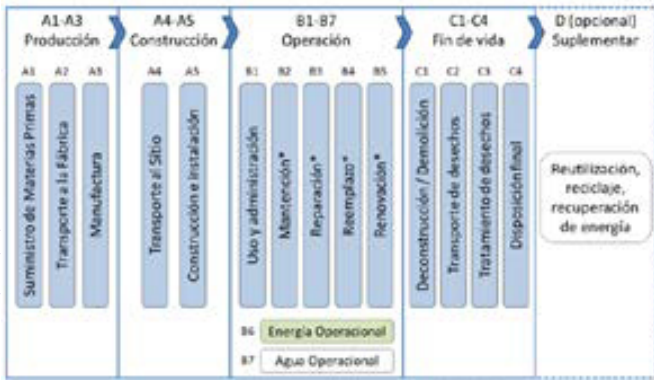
A1-A3
Producción

A1
Suministro de Materias Primas

A2
Transporte a la Fábrica

A3
Manufactura

A4-A5
Construcción

A4
Transporte al Sitio

A5
Construcción e instalación

B1-B7
Operación

B1
Uso y administración

B2
Mantención*

B3
Reparación*

B4
Reemplazo*

B5
Renovación*

B6 Energía Operacional

B7 Agua Operacional

C1-C4
Fin de vida

C1
Deconstrucción / Demolición

C2
Transporte de desechos

C3
Tratamiento de desechos

C4
Disposición final

D (opcional)
Suplementar

Reutilización, reciclaje, recuperación de energía